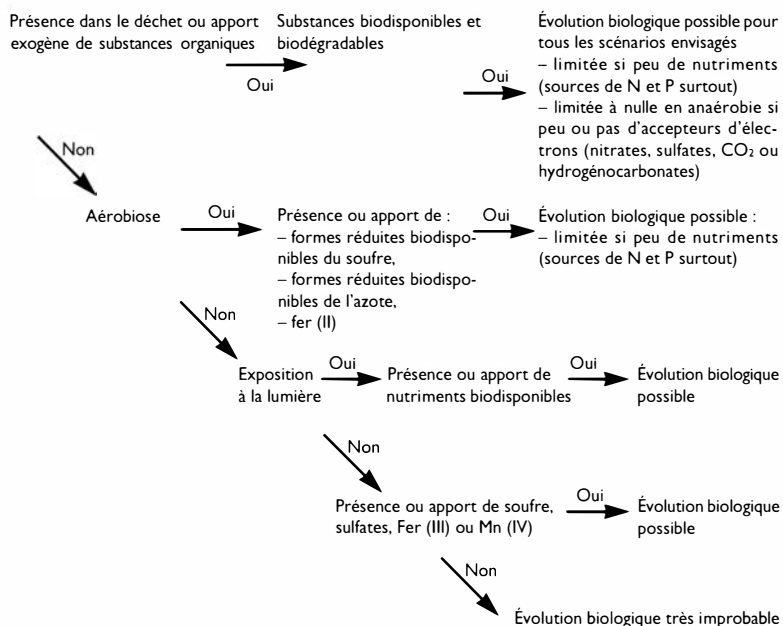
Présence dans le déchet ou apport exogène de substances organiques

Oui

Substances biodisponibles et biodégradables

Oui

Évolution biologique possible pour tous les scénarios envisagés
– limitée si peu de nutriments (sources de N et P surtout)
– limitée à nulle en anaérobie si peu ou pas d'accepteurs d'électrons (nitrates, sulfates, $CO_2$ ou hydrogénocarbonates)

Non

Aérobiose

Oui

Présence ou apport de :
– formes réduites biodisponibles du soufre,
– formes réduites biodisponibles de l'azote,
– fer (II)

Oui

Évolution biologique possible :
– limitée si peu de nutriments (sources de N et P surtout)

Non

Exposition à la lumière

Oui

Présence ou apport de nutriments biodisponibles

Oui

Évolution biologique possible

Non

Présence ou apport de soufre, sulfates, Fer (III) ou Mn (IV)

Oui

Évolution biologique possible

Non

Évolution biologique très improbable